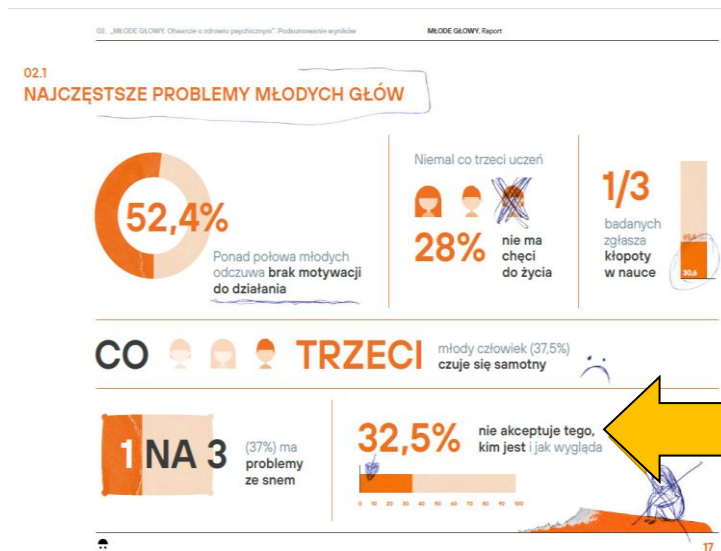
02. „MŁODE GŁOWY. Otwarcie o zdrowiu psychicznym". Podsumowanie wyników

MŁODE GŁOWY. Raport

02.1
NAJCZĘSTSZE PROBLEMY MŁODYCH GŁÓW

52,4%

Ponad połowa młodych odczuwa brak motywacji do działania

Niemal co trzeci uczeń

28% nie ma chęci do życia

1/3 badanych zgłasza kłopoty w nauce

69,4

30,6

CO TRZECI młody człowiek (37,5%) czuje się samotny

1 NA 3 (37%) ma problemy ze snem

32,5% nie akceptuje tego, kim jest i jak wygląda

0 10 20 30 40 50 60 70 80 90 100

17